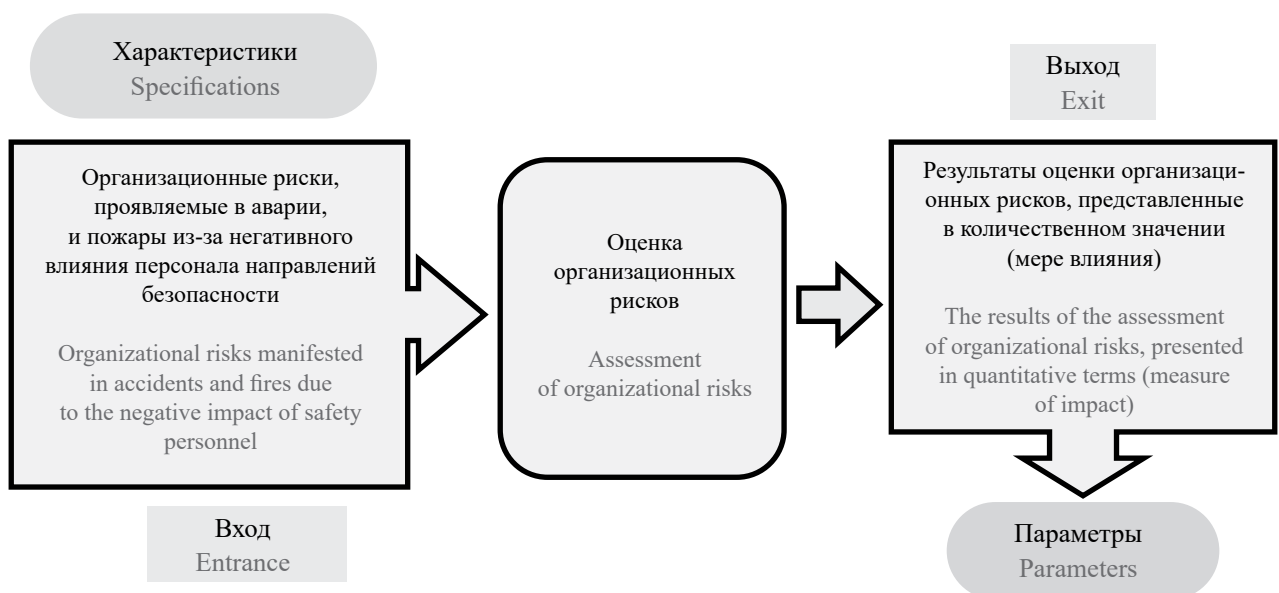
Характеристики
Specifications

Выход
Exit

Организационные риски, проявляемые в аварии, и пожары из-за негативного влияния персонала направлений безопасности

Organizational risks manifested in accidents and fires due to the negative impact of safety personnel

Оценка организационных рисков

Assessment of organizational risks

Результаты оценки организационных рисков, представленные в количественном значении (мере влияния)

The results of the assessment of organizational risks, presented in quantitative terms (measure of impact)

Вход
Entrance

Параметры
Parameters